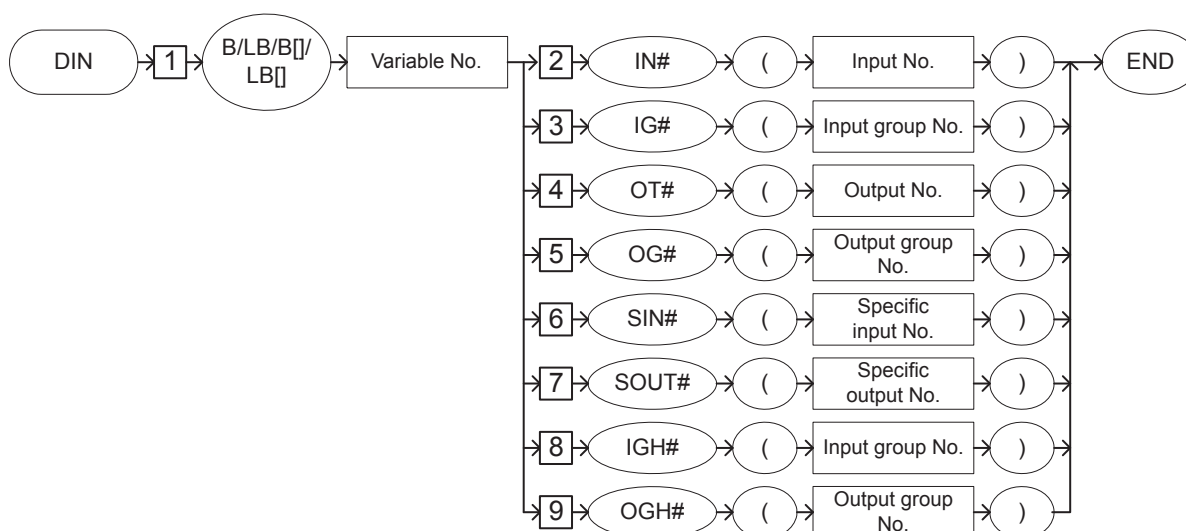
DIN
1
B/LB/B[]/LB[]
Variable No.
2
IN#
(
Input No.
)
END
3
IG#
(
Input group No.
)
4
OT#
(
Output No.
)
5
OG#
(
Output group No.
)
6
SIN#
(
Specific input No.
)
7
SOUT#
(
Specific output No.
)
8
IGH#
(
Input group No.
)
9
OGH#
(
Output group No.
)